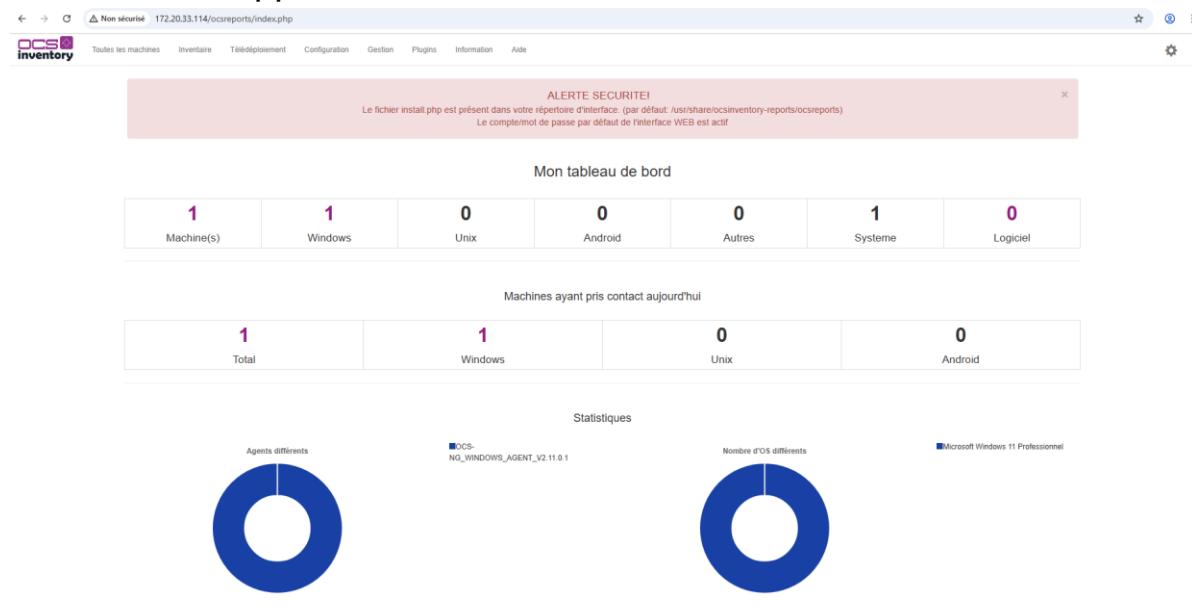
Non sécurisé 172.20.33.114/ocsreports/index.php

ocs inventory

Toutes les machines Inventaire Télédéploiement Configuration Gestion Plugins Information Aide

ALERTE SECURITE!
Le fichier install.php est présent dans votre répertoire d'interface. (par défaut: /usr/share/ocsinventory-reports/ocsreports)
Le compte/mot de passe par défaut de l'interface WEB est actif

×

Mon tableau de bord

| 1 | 1 | 0 | 0 | 0 | 1 | 0 |
|---|---|---|---|---|---|---|
| Machine(s) | Windows | Unix | Android | Autres | Systeme | Logiciel |

Machines ayant pris contact aujourd'hui

| 1 | 1 | 0 | 0 |
|---|---|---|---|
| Total | Windows | Unix | Android |

Statistiques

Agents différents

OCS-NG_WINDOWS_AGENT_V2.11.0.1

Nombre d'OS différents

Microsoft Windows 11 Professionnel